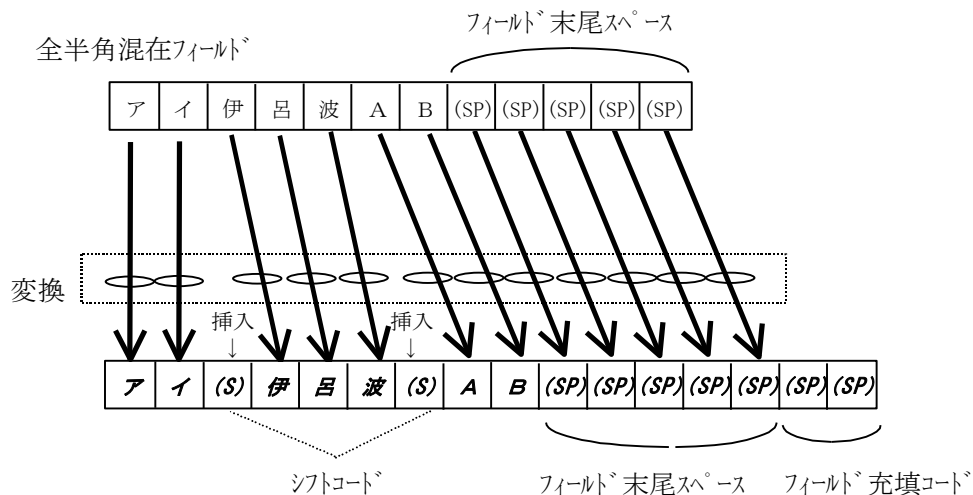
フィールド末尾スペース

全半角混在フィールド

| ア | イ | 伊 | 呂 | 波 | A | B | (SP) | (SP) | (SP) | (SP) | (SP) |
|---|---|---|---|---|---|---|---|---|---|---|---|

変換

挿入 ↓

挿入 ↓

| ア | イ | (S) | 伊 | 呂 | 波 | (S) | A | B | (SP) | (SP) | (SP) | (SP) | (SP) | (SP) | (SP) |
|---|---|---|---|---|---|---|---|---|---|---|---|---|---|---|---|

シフトコード

フィールド末尾スペース

フィールド充填コード